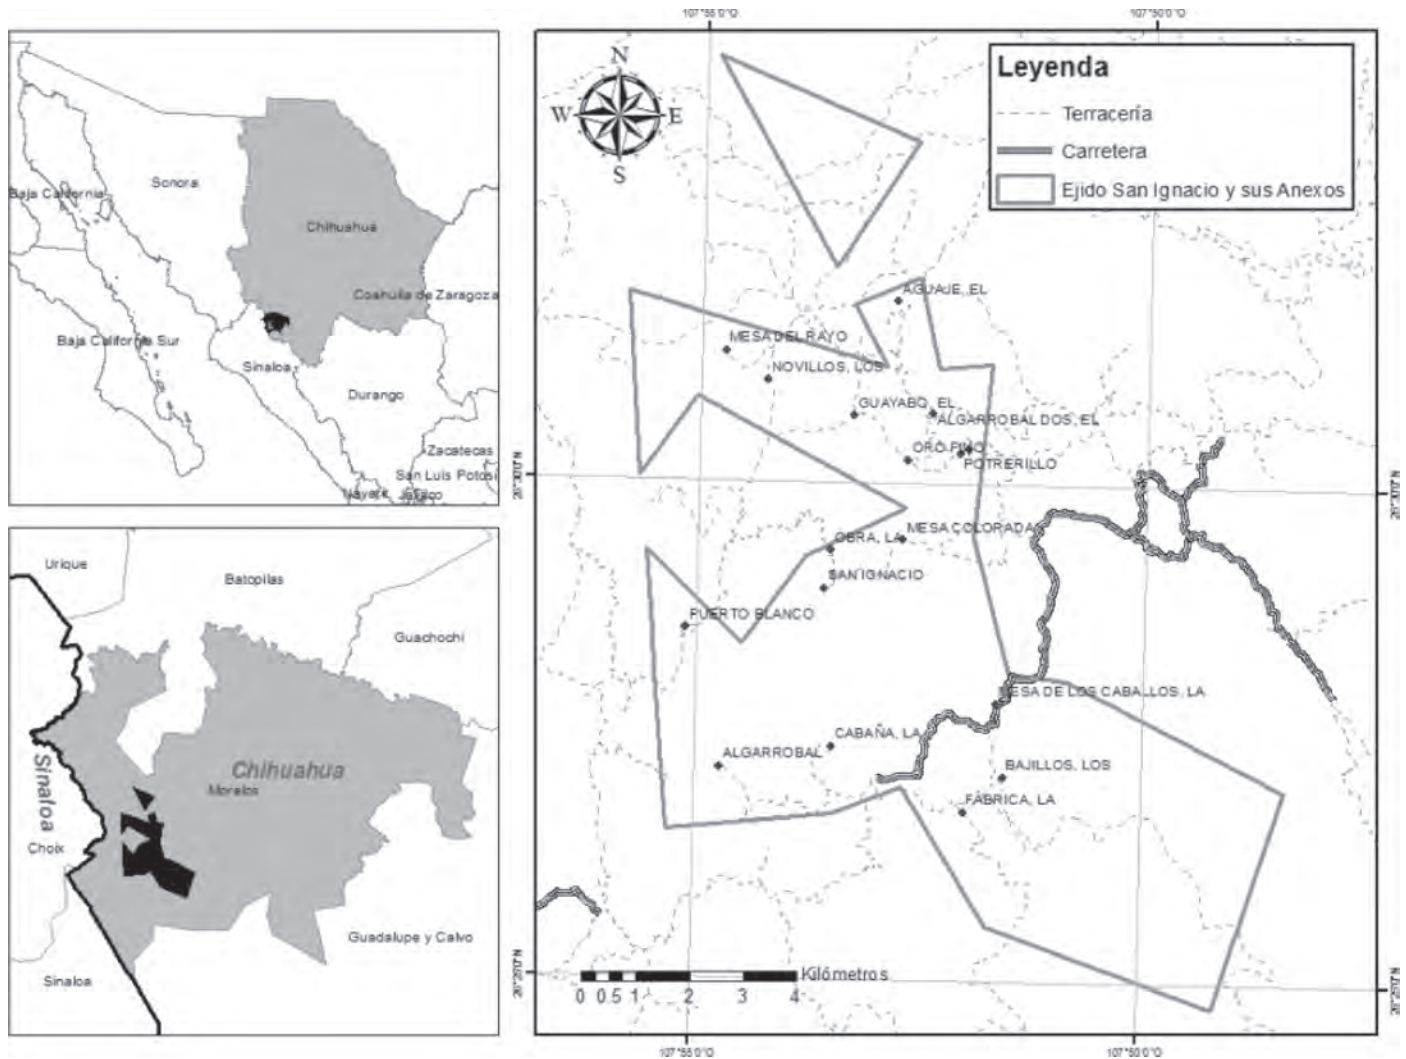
Baja California
Sonora
Chihuahua
Coahuila de Zaragoza
Baja California Sur
Sinaloa
Durango
Zacatecas
San Luis Potosí
Nayarit
Jalisco

Urique
Batopilas
Guachochi
Sinaloa
Chihuahua
Morelos
Choix
Guadalupe y Calvo
Sinaloa

107°55'0"O
107°50'0"O
N
W
E
S
Leyenda
Terracería
Carretera
Ejido San Ignacio y sus Anexos
AGUAJE, EL
MESA DEL RAYO
NOVILLOS, LOS
GUAYABO, EL
ALGARROBAL DOS, EL
ORO FINO
POTRERILLO
MESA COLORADA
OBRA, LA
SAN IGNACIO
PUERTO BLANCO
MESA DE LOS CABALLOS, LA
CABAÑA, LA
ALGARROBAL
BAJILLOS, LOS
FÁBRICA, LA
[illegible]
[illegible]
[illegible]
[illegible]
0 0.5 1 2 3 4 Kilómetros
107°55'0"O
107°50'0"O